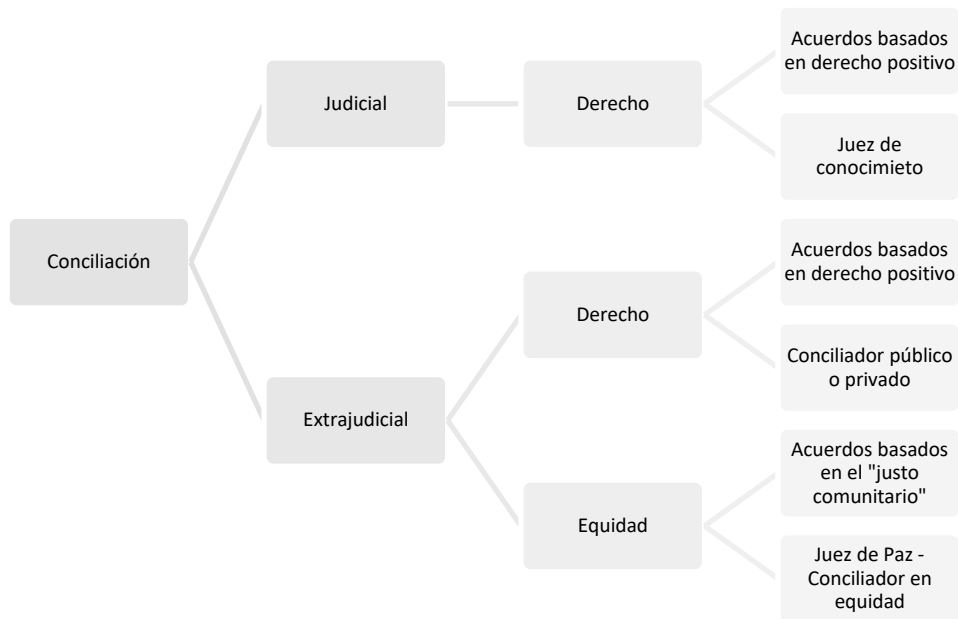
Conciliación

Judicial

Derecho

Acuerdos basados en derecho positivo

Juez de conocimieto

Extrajudicial

Derecho

Acuerdos basados en derecho positivo

Conciliador público o privado

Equidad

Acuerdos basados en el "justo comunitario"

Juez de Paz - Conciliador en equidad